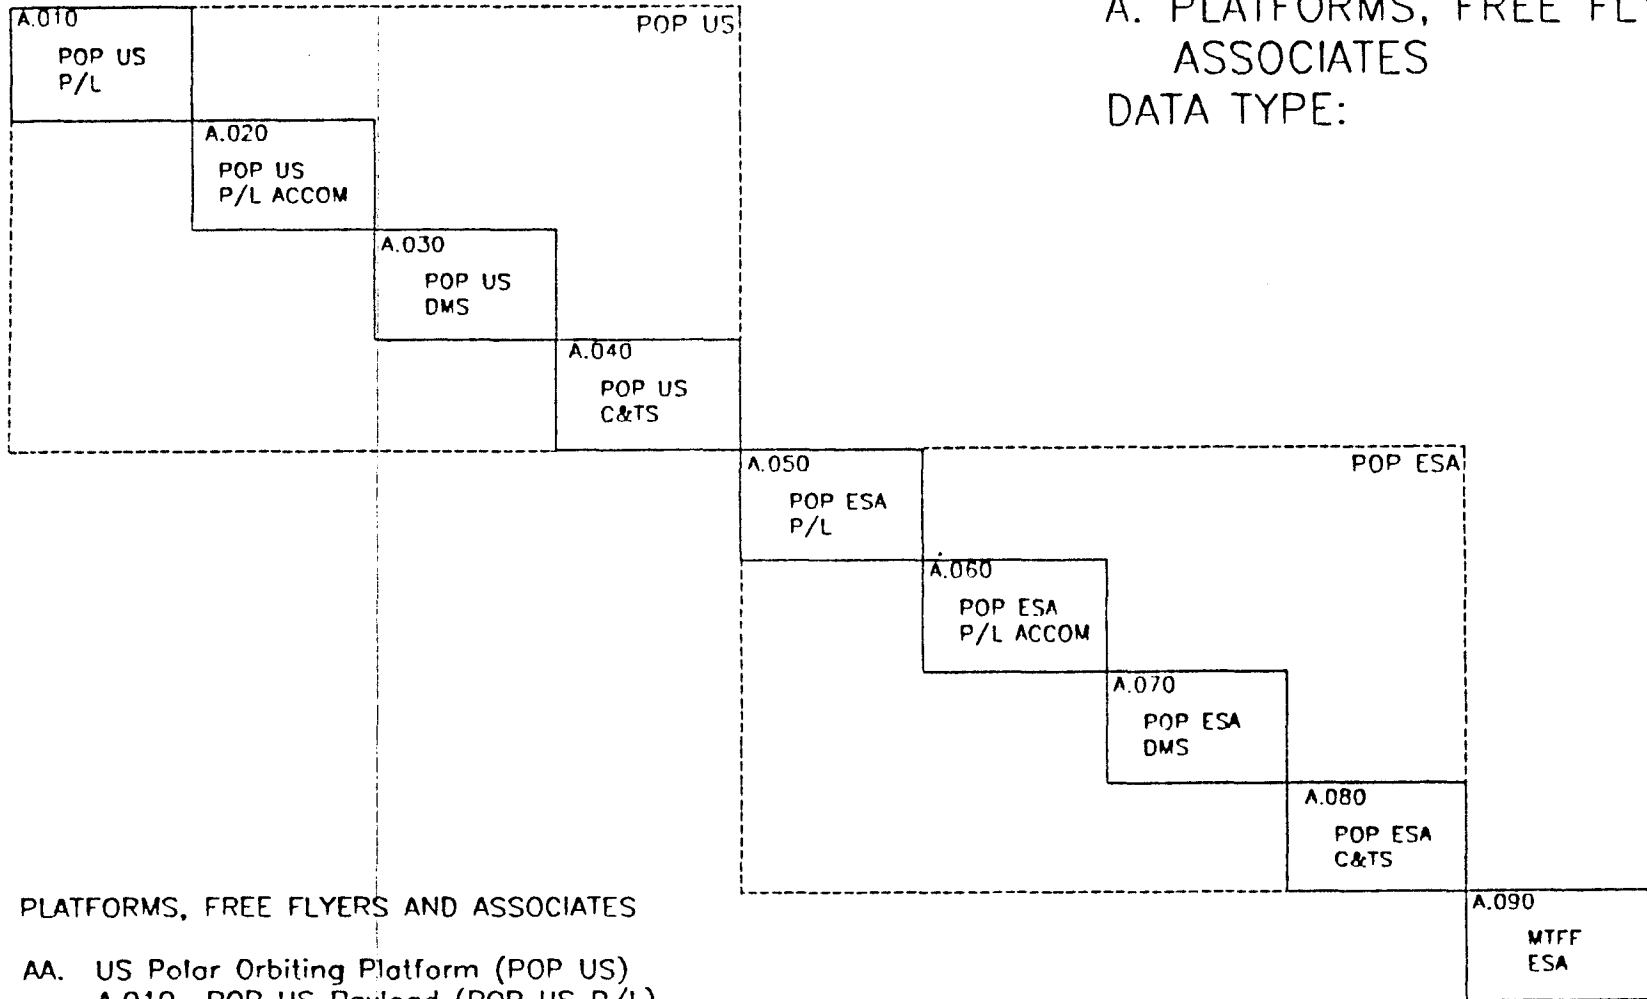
A.010
POP US
P/L

POP US

A.020
POP US
P/L ACCOM

A.030
POP US
DMS

A.040
POP US
C&TS

A. PLATFORMS, FREE FL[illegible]
ASSOCIATES
DATA TYPE:

A.050
POP ESA
P/L

POP ESA

A.060
POP ESA
P/L ACCOM

A.070
POP ESA
DMS

A.080
POP ESA
C&TS

A.090
MTFF
ESA

PLATFORMS, FREE FLYERS AND ASSOCIATES

AA. US Polar Orbiting Platform (POP US)
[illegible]